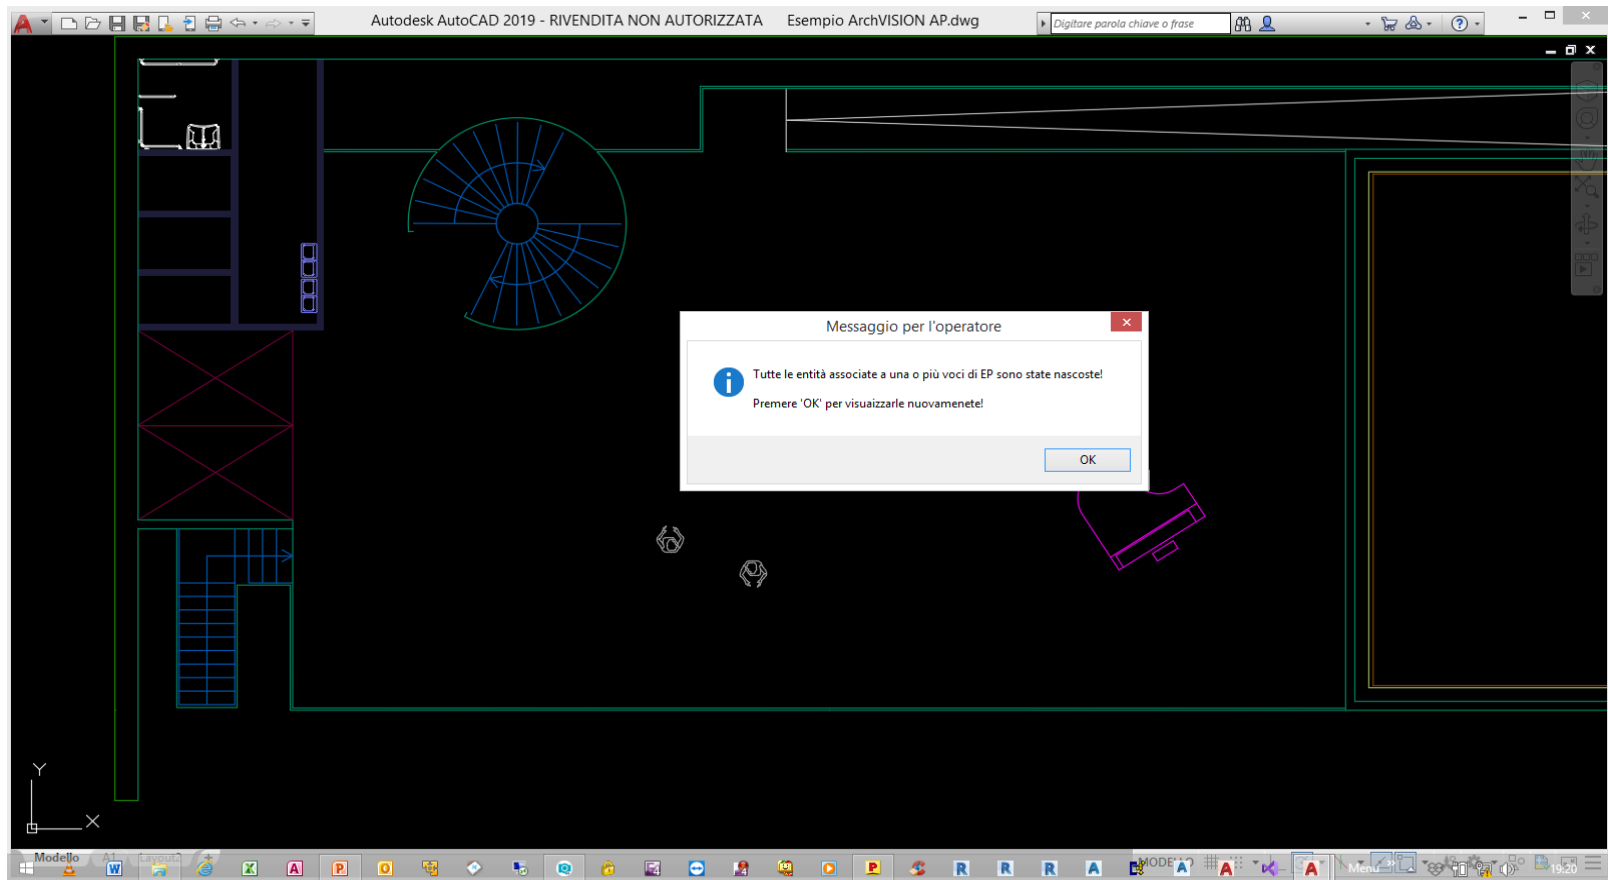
Autodesk AutoCAD 2019 - RIVENDITA NON AUTORIZZATA Esempio ArchVISION AP.dwg

Digitare parola chiave o frase

Messaggio per l'operatore

Tutte le entità associate a una o più voci di EP sono state nascoste!

Premere 'OK' per visuaizzarle nuovamenete!

OK

Y

X

Modello

MODELLO

Menu

19:20